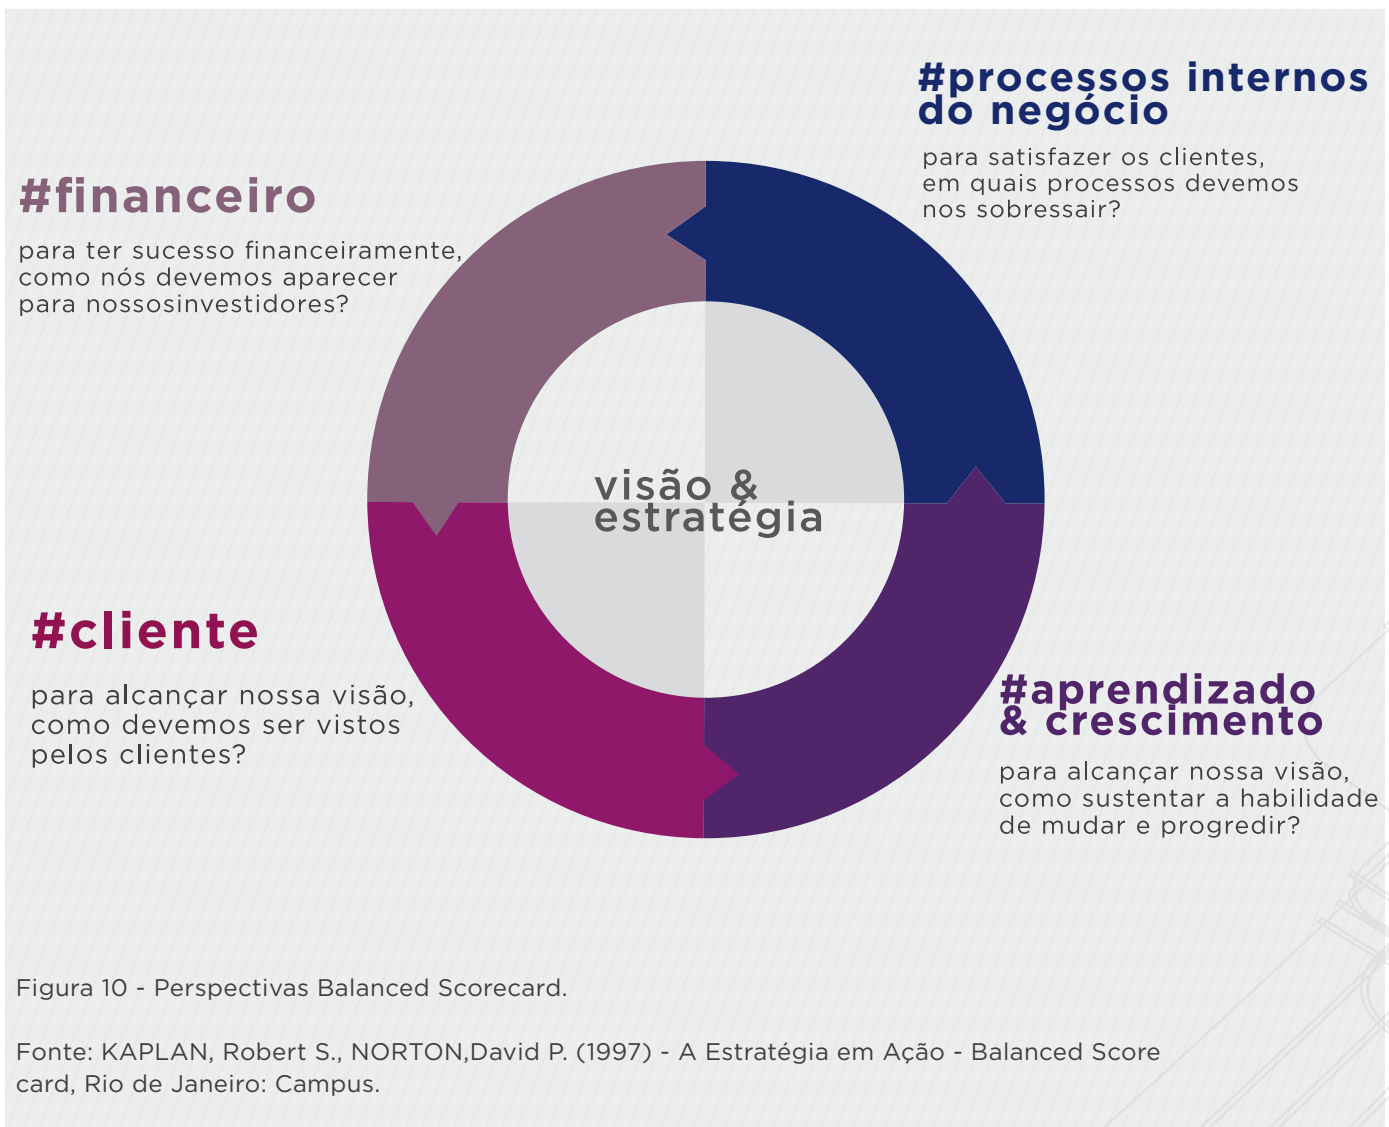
#financeiro

para ter sucesso financeiramente, como nós devemos aparecer para nossosinvestidores?

#processos internos do negócio

para satisfazer os clientes, em quais processos devemos nos sobressair?

visão & estratégia

#cliente

para alcançar nossa visão, como devemos ser vistos pelos clientes?

#aprendizado & crescimento

para alcançar nossa visão, como sustentar a habilidade de mudar e progredir?

Figura 10 - Perspectivas Balanced Scorecard.

Fonte: KAPLAN, Robert S., NORTON,David P. (1997) - A Estratégia em Ação - Balanced Score card, Rio de Janeiro: Campus.